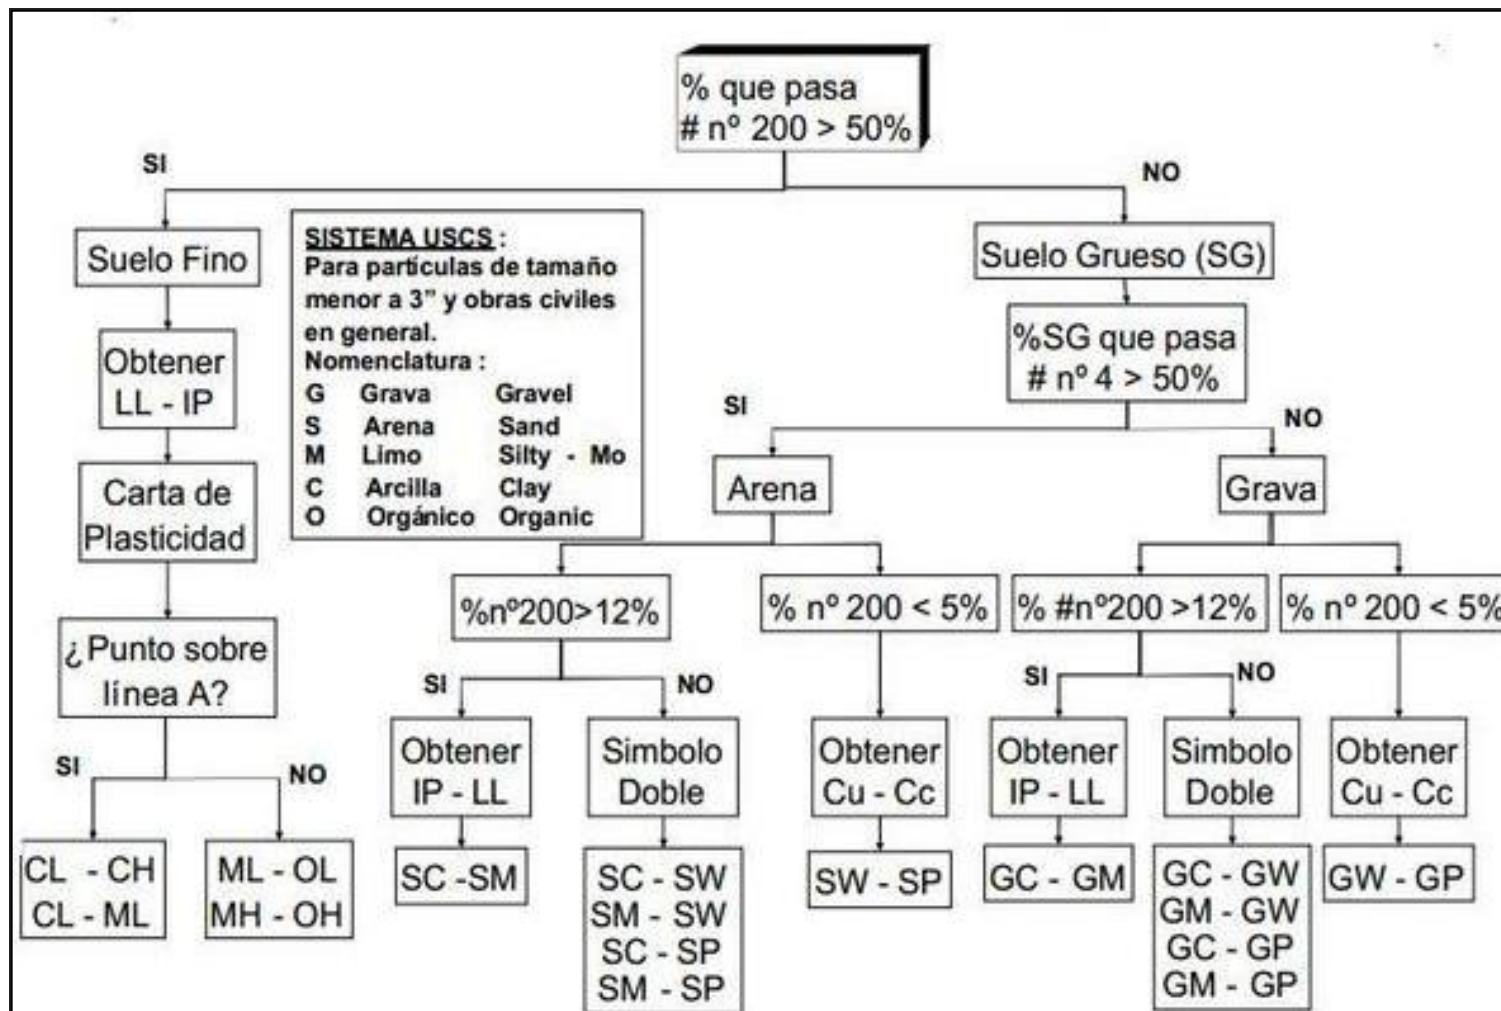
% que pasa
# nº 200 > 50%

SI

NO

Suelo Fino

Obtener
LL - IP

Carta de
Plasticidad

¿Punto sobre
línea A?

SI

NO

CL - CH
CL - ML

ML - OL
MH - OH

SISTEMA USCS :
Para partículas de tamaño menor a 3" y obras civiles en general.
Nomenclatura :

| G | Grava | Gravel |
|---|---|---|
| S | Arena | Sand |
| M | Limo | Silty - Mo |
| C | Arcilla | Clay |
| O | Orgánico | Organic |

Suelo Grueso (SG)

%SG que pasa
# nº 4 > 50%

SI

NO

Arena

Grava

%nº200>12%

SI

NO

Obtener
IP - LL

SC -SM

Simbolo
Doble

SC - SW
SM - SW
SC - SP
SM - SP

% nº 200 < 5%

Obtener
Cu - Cc

SW - SP

% #nº200 >12%

SI

NO

Obtener
IP - LL

GC - GM

Simbolo
Doble

GC - GW
GM - GW
GC - GP
GM - GP

% nº 200 < 5%

Obtener
Cu - Cc

GW - GP